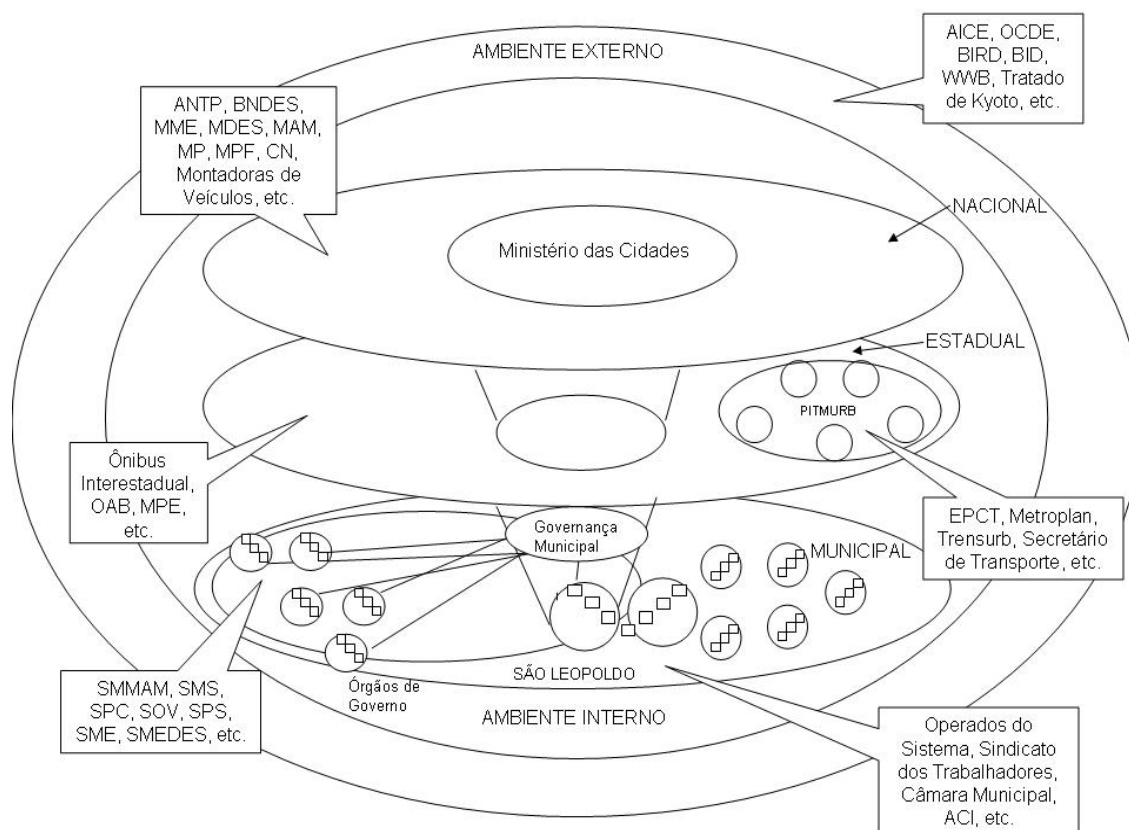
AMBIENTE EXTERNO

AICE, OCDE, BIRD, BID, WWB, Tratado de Kyoto, etc.

ANTP, BNDES, MME, MDES, MAM, MP, MPF, CN, Montadoras de Veículos, etc.

NACIONAL

Ministério das Cidades

ESTADUAL

PITMURB

Ônibus Interestadual, OAB, MPE, etc.

EPCT, Metroplan, Trensurb, Secretário de Transporte, etc.

Governança Municipal

MUNICIPAL

SÃO LEOPOLDO

Órgãos de Governo

SMMAM, SMS, SPC, SOV, SPS, SME, SMEDES, etc.

AMBIENTE INTERNO

Operados do Sistema, Sindicato dos Trabalhadores, Câmara Municipal, ACI, etc.